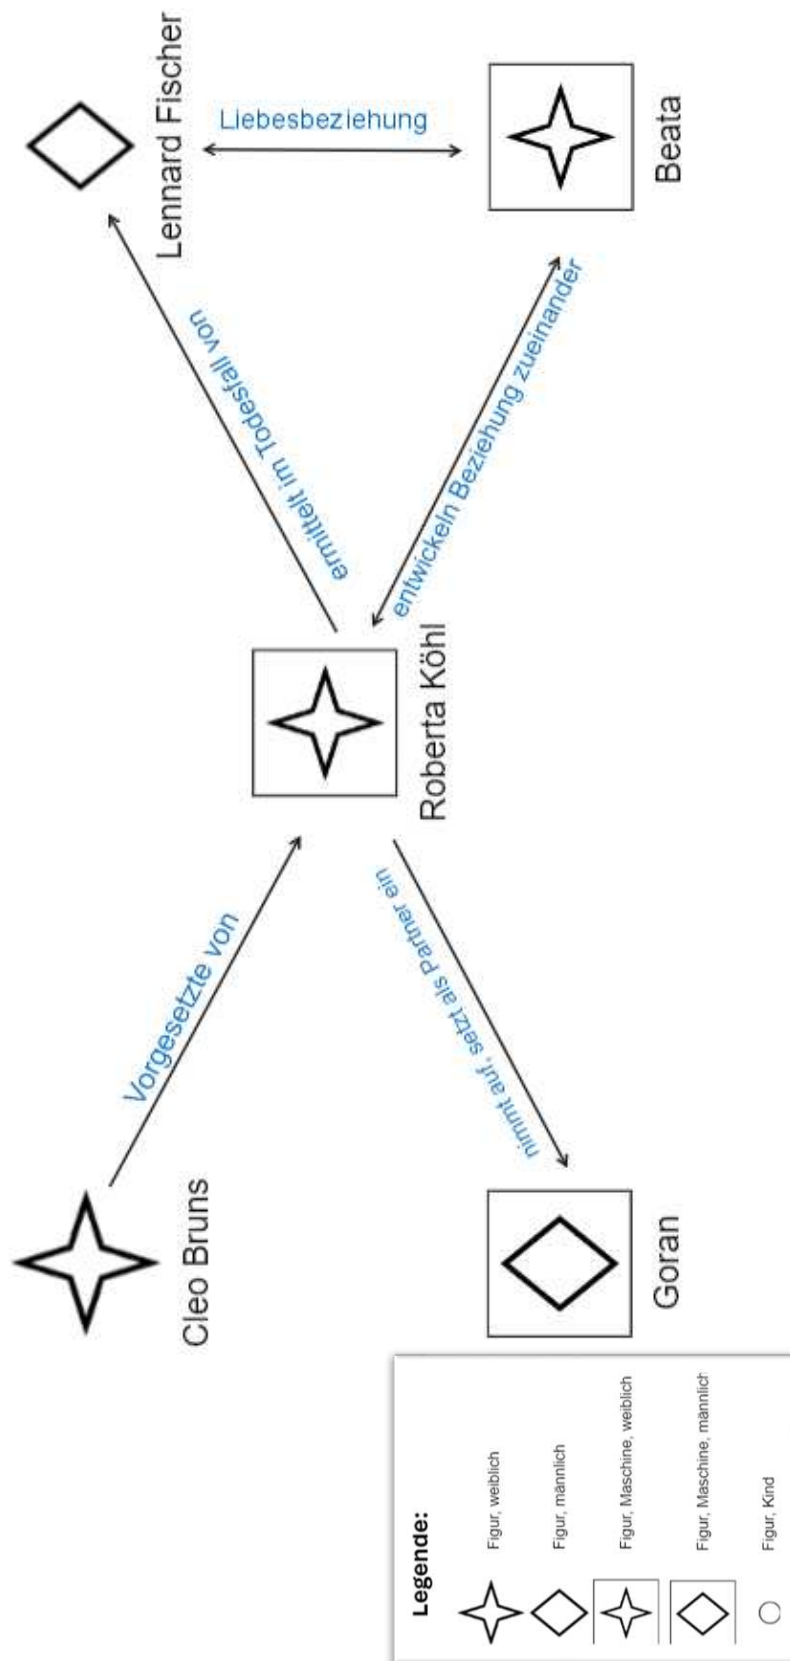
Lennard Fischer

Liebesbeziehung

Beata

ermittelt im Todesfall von

entwickeln Beziehung zueinander

Roberta Köhl

Vorgesetzte von

nimmt auf, setzt als Partner ein

Cleo Bruns

Goran

Legende:

Figur, weiblich

Figur, männlich

Figur, Maschine, weiblich

Figur, Maschine, männlich

Figur, Kind